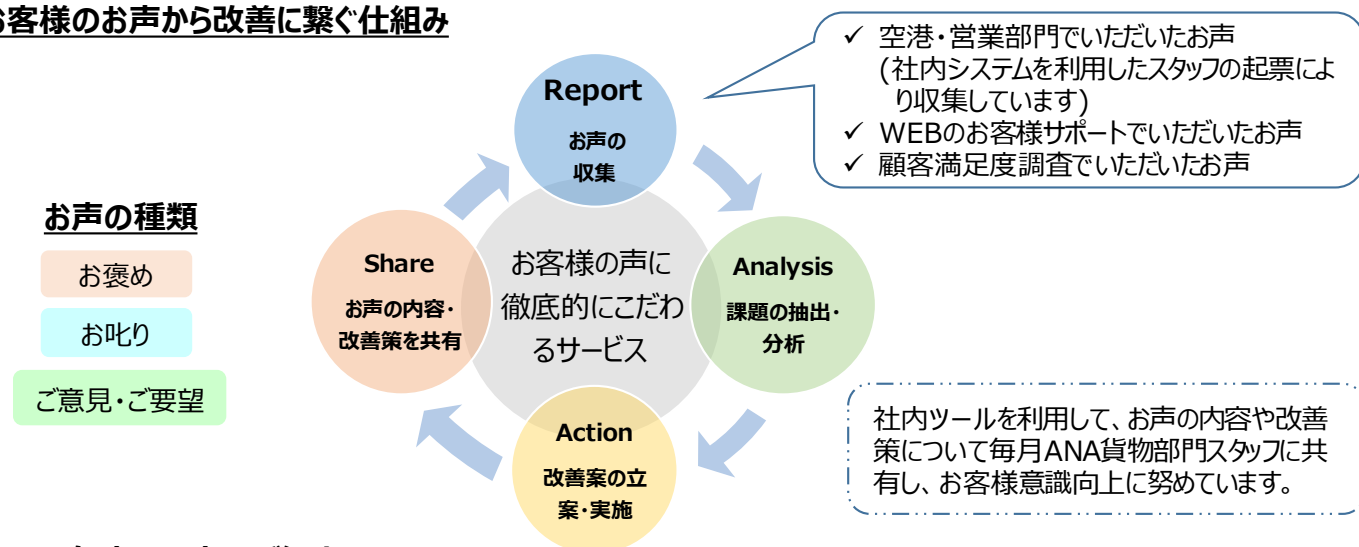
お客様のお声から改善に繋ぐ仕組み

Report
お声の収集

✓ 空港・営業部門でいただいたお声
(社内システムを利用したスタッフの起票により収集しています)
✓ WEBのお客様サポートでいただいたお声
✓ 顧客満足度調査でいただいたお声

お声の種類
お褒め
お叱り
ご意見・ご要望

Share
お声の内容・改善策を共有

お客様の声に徹底的にこだわるサービス

Analysis
課題の抽出・分析

Action
改善案の立案・実施

社内ツールを利用して、お声の内容や改善策について毎月ANA貨物部門スタッフに共有し、お客様意識向上に努めています。